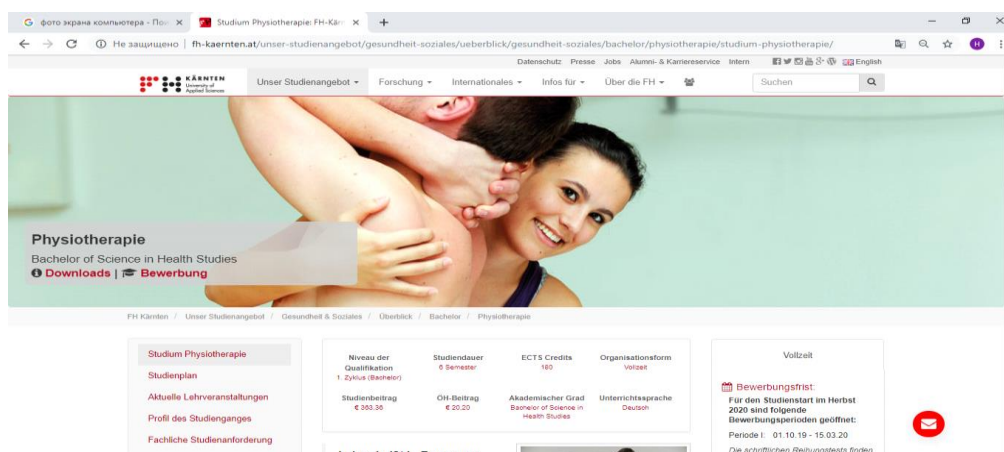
фото экрана компьютера - Пои ×
Studium Physiotherapie: FH-Kärn ×
+
Не защищено | fh-kaernten.at/unser-studienangebot/gesundheit-soziales/ueberblick/gesundheit-soziales/bachelor/physiotherapie/studium-physiotherapie/

Datenschutz Presse Jobs Alumni- & Karriereservice Intern English

KÄRNTEN University of Applied Sciences
Unser Studienangebot ▾ Forschung ▾ Internationales ▾ Infos für ▾ Über die FH ▾
Suchen

Physiotherapie
Bachelor of Science in Health Studies
Downloads | Bewerbung

FH Kärnten / Unser Studienangebot / Gesundheit & Soziales / Überblick / Bachelor / Physiotherapie

Studium Physiotherapie
Studienplan
Aktuelle Lehrveranstaltungen
Profil des Studienganges
Fachliche Studienanforderung

| Niveau der Qualifikation | Studiendauer | ECTS Credits | Organisationsform |
|---|---|---|---|
| 1. Zyklus (Bachelor) | 6 Semester | 180 | Vollzeit |
| Studienbeitrag | ÖH-Beitrag | Akademischer Grad | Unterrichtssprache |
| € 363,36 | € 20,20 | Bachelor of Science in Health Studies | Deutsch |

Vollzeit

Bewerbungsfrist:
Für den Studienstart im Herbst 2020 sind folgende Bewerbungsperioden geöffnet:
Periode I: 01.10.19 - 15.03.20
Die schriftlichen Reihungstests finden